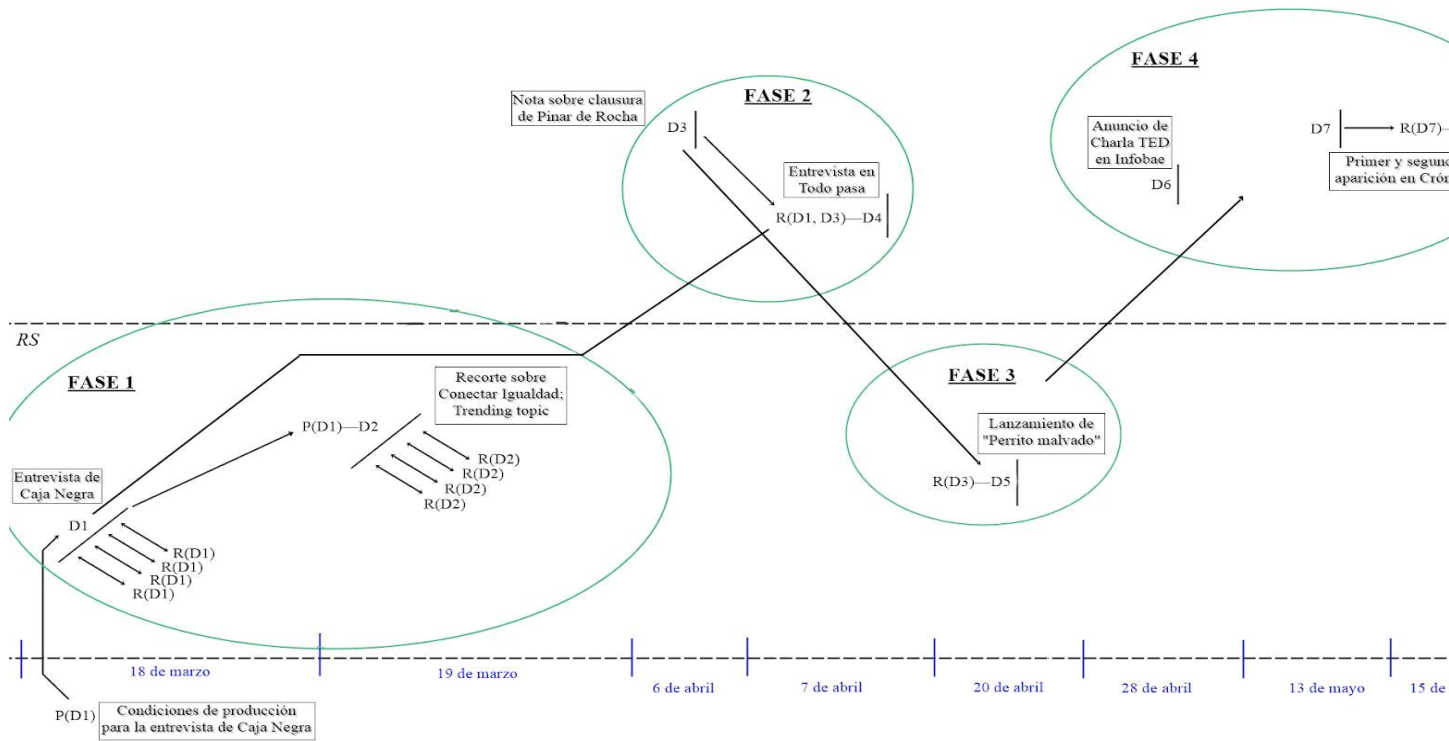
FASE 4

Nota sobre clausura de Pinar de Rocha

FASE 2

D3

Entrevista en Todo pasa

R(D1, D3)—D4

Anuncio de Charla TED en Infobae

D6

D7 R(D7)-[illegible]

Primer y segun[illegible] aparición en Cróm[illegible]

RS

FASE 1

Recorte sobre Conectar Igualdad; Trending topic

P(D1)—D2

R(D2)
R(D2)
R(D2)
R(D2)

Entrevista de Caja Negra

D1

R(D1)
R(D1)
R(D1)
R(D1)

FASE 3

Lanzamiento de "Perrito malvado"

R(D3)—D5

18 de marzo

19 de marzo

6 de abril

7 de abril

20 de abril

28 de abril

13 de mayo

15 de

P(D1) Condiciones de producción para la entrevista de Caja Negra